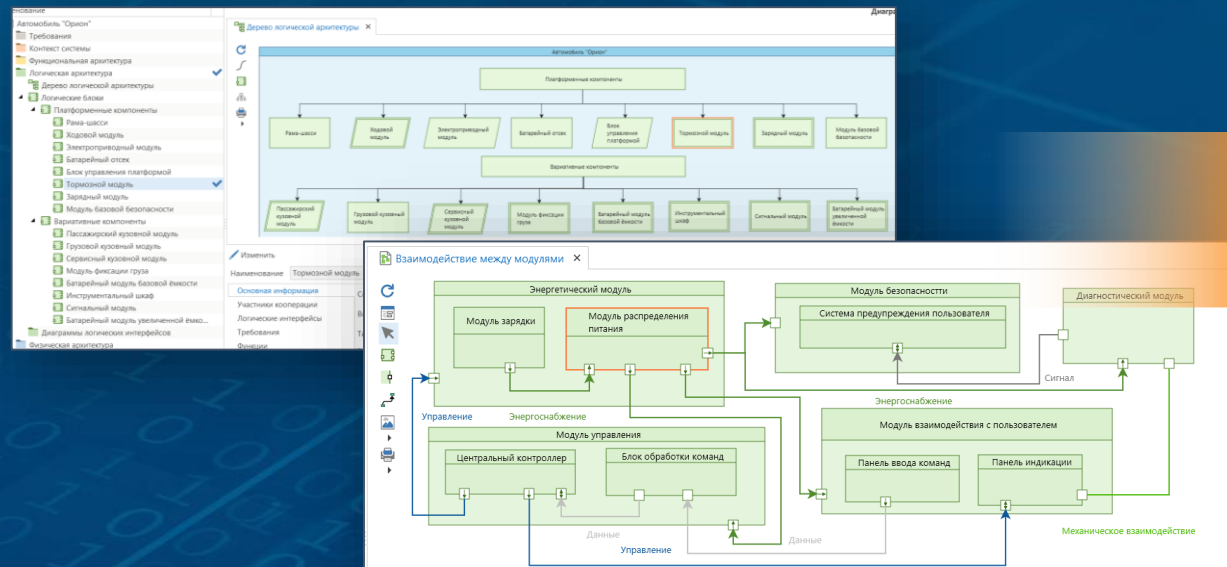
Наименование
Автомобиль "Орион"
Требования
Контекст системы
Функциональная архитектура
Логическая архитектура
Дерево логической архитектуры
Логические блоки
Платформенные компоненты
Рама-шасси
Ходовой модуль
Электроприводный модуль
Батарейный отсек
Блок управления платформой
Тормозной модуль
Зарядный модуль
Модуль базовой безопасности
Вариативные компоненты
Пассажирский кузовной модуль
Грузовой кузовной модуль
Сервисный кузовной модуль
Модуль фиксации груза
Батарейный модуль базовой ёмкости
Инструментальный шкаф
Сигнальный модуль
Батарейный модуль увеличенной ёмко...
Диаграммы логических интерфейсов
Физическая архитектура

Дерево логической архитектуры ×
Диагра
Автомобиль "Орион"
Платформенные компоненты
Рама-шасси
Ходовой модуль
Электроприводный модуль
Батарейный отсек
Блок управления платформой
Тормозной модуль
Зарядный модуль
Модуль базовой безопасности
Вариативные компоненты
Пассажирский кузовной модуль
Грузовой кузовной модуль
Сервисный кузовной модуль
Модуль фиксации груза
Батарейный модуль базовой ёмкости
Инструментальный шкаф
Сигнальный модуль
Батарейный модуль увеличенной ёмкости

Изменить
Наименование Тормозной модуль
Основная информация
Участники кооперации
Логические интерфейсы
Требования
Функции

Взаимодействие между модулями ×
Энергетический модуль
Модуль зарядки
Модуль распределения питания
Модуль безопасности
Система предупреждения пользователя
Диагностический модуль
Сигнал
Энергоснабжение
Управление
Энергоснабжение
Модуль управления
Центральный контроллер
Блок обработки команд
Модуль взаимодействия с пользователем
Панель ввода команд
Панель индикации
Данные
Данные
Управление
Механическое взаимодействие